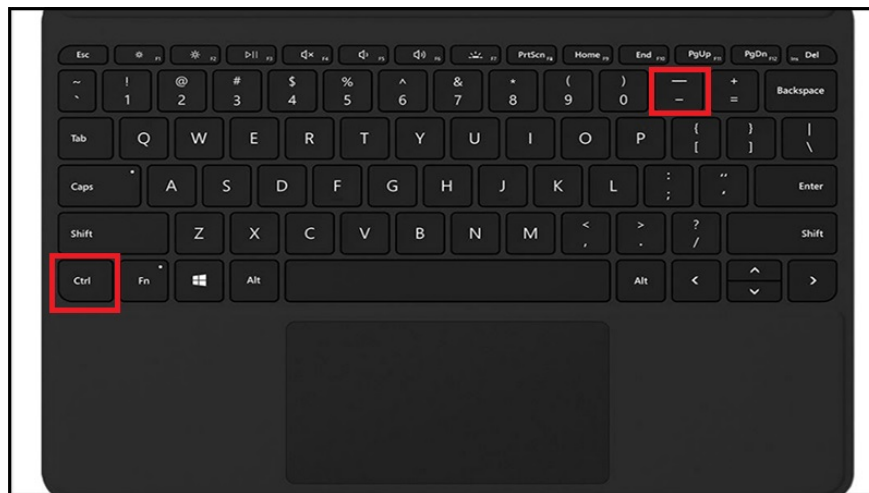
Esc F1 F2 ⏯ F3 F4 F5 F6 F7 PrtScn F8 Home F9 End F10 PgUp F11 PgDn F12 Ins Del

~ ` ! 1 @ 2 # 3 $ 4 % 5 ^ 6 & 7 * 8 ( 9 ) 0 — – + = Backspace

Tab Q W E R T Y U I O P { [ } ] | \

Caps A S D F G H J K L : ; " ' Enter

Shift Z X C V B N M < , > . ? / Shift

Ctrl Fn Alt Alt < ^ ˅ >